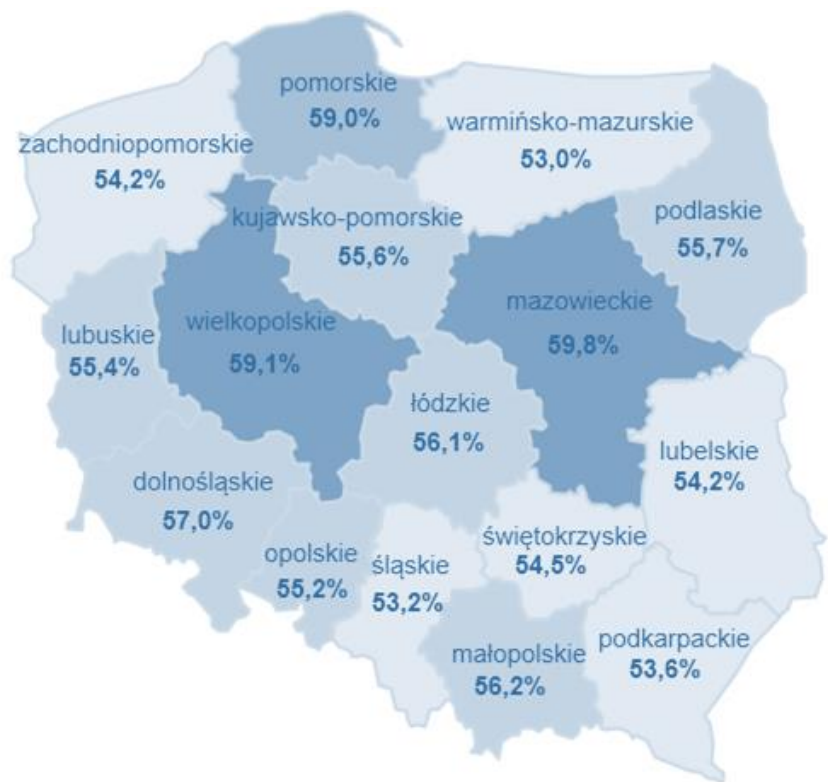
pomorskie
59,0%

warmińsko-mazurskie
53,0%

zachodniopomorskie
54,2%

kujawsko-pomorskie
55,6%

podlaskie
55,7%

lubuskie
55,4%

wielkopolskie
59,1%

mazowieckie
59,8%

łódzkie
56,1%

lubelskie
54,2%

dolnośląskie
57,0%

świętokrzyskie
54,5%

opolskie
55,2%

śląskie
53,2%

małopolskie
56,2%

podkarpackie
53,6%